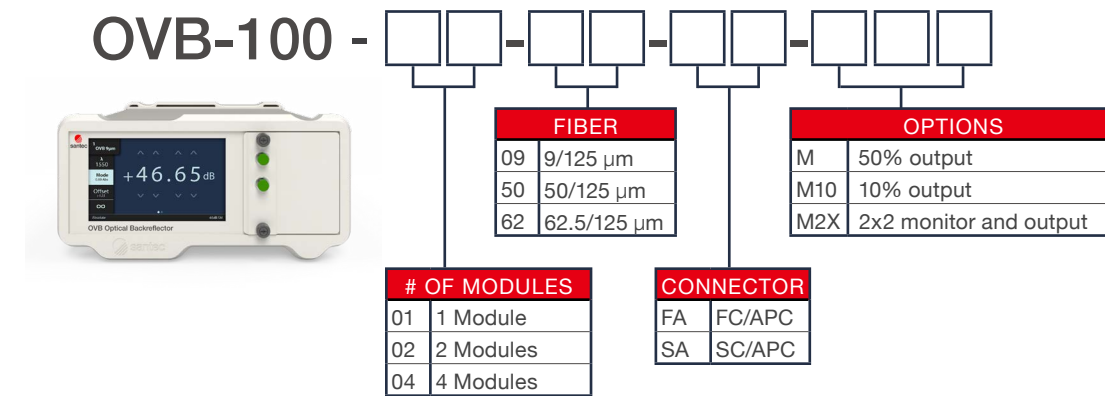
OVB-100 - [ ][ ]-[ ][ ]-[ ][ ]-[ ][ ][ ]

santec
OVB 8μm
λ 1550
Mode
Offset
∞
+46.65 dB
OVB Optical Backreflector
santec

| FIBER | |
|---|---|
| 09 | 9/125 μm |
| 50 | 50/125 μm |
| 62 | 62.5/125 μm |

| OPTIONS | |
|---|---|
| M | 50% output |
| M10 | 10% output |
| M2X | 2x2 monitor and output |

| # OF MODULES | |
|---|---|
| 01 | 1 Module |
| 02 | 2 Modules |
| 04 | 4 Modules |

| CONNECTOR | |
|---|---|
| FA | FC/APC |
| SA | SC/APC |